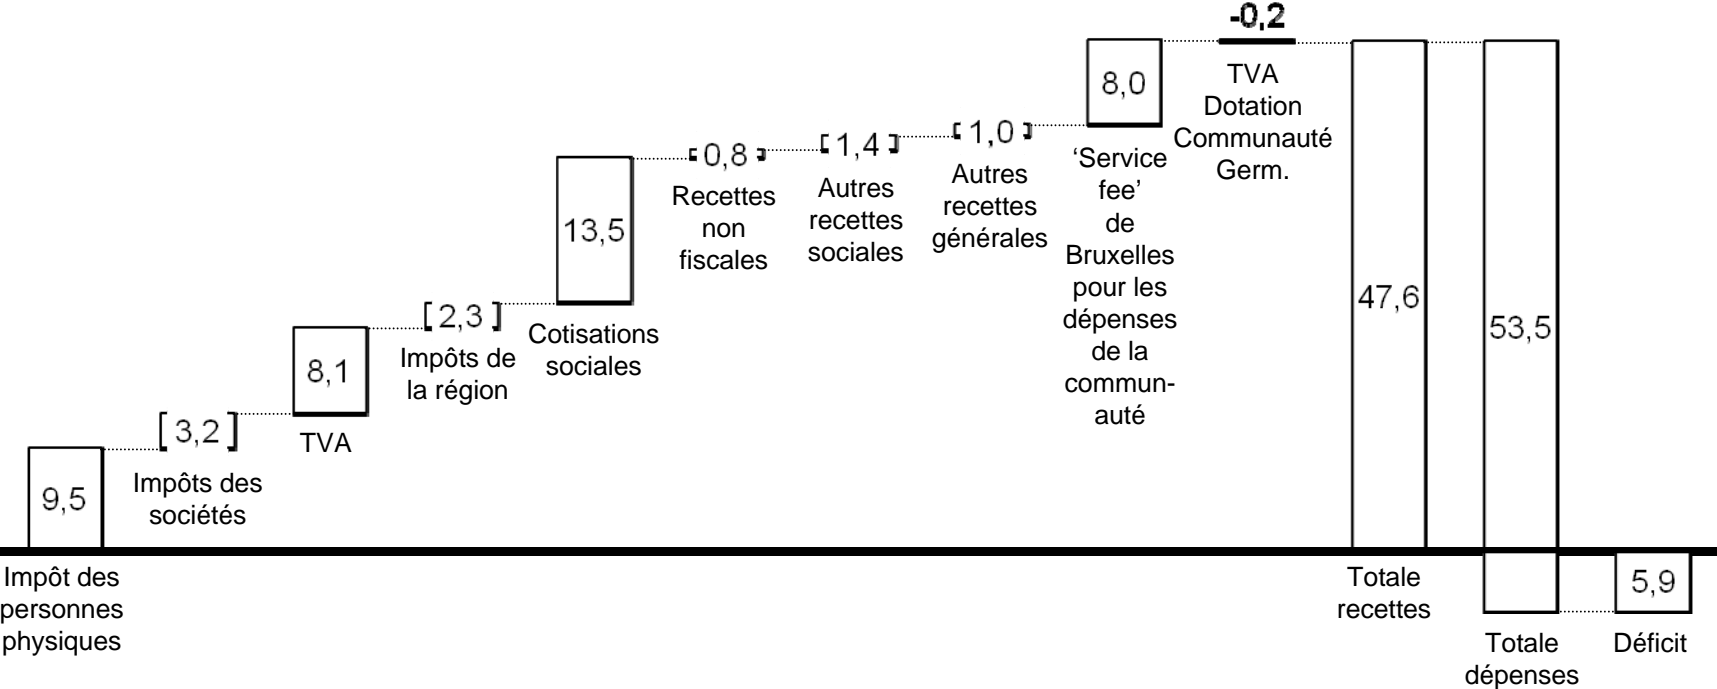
9,5

Impôt des personnes physiques

3,2

Impôts des sociétés

8,1

TVA

2,3

Impôts de la région

13,5

Cotisations sociales

0,8

Recettes non fiscales

1,4

Autres recettes sociales

1,0

Autres recettes générales

8,0

'Service fee' de Bruxelles pour les dépenses de la communauté

-0,2

TVA Dotation Communauté Germ.

47,6

Totale recettes

53,5

Totale dépenses

5,9

Déficit